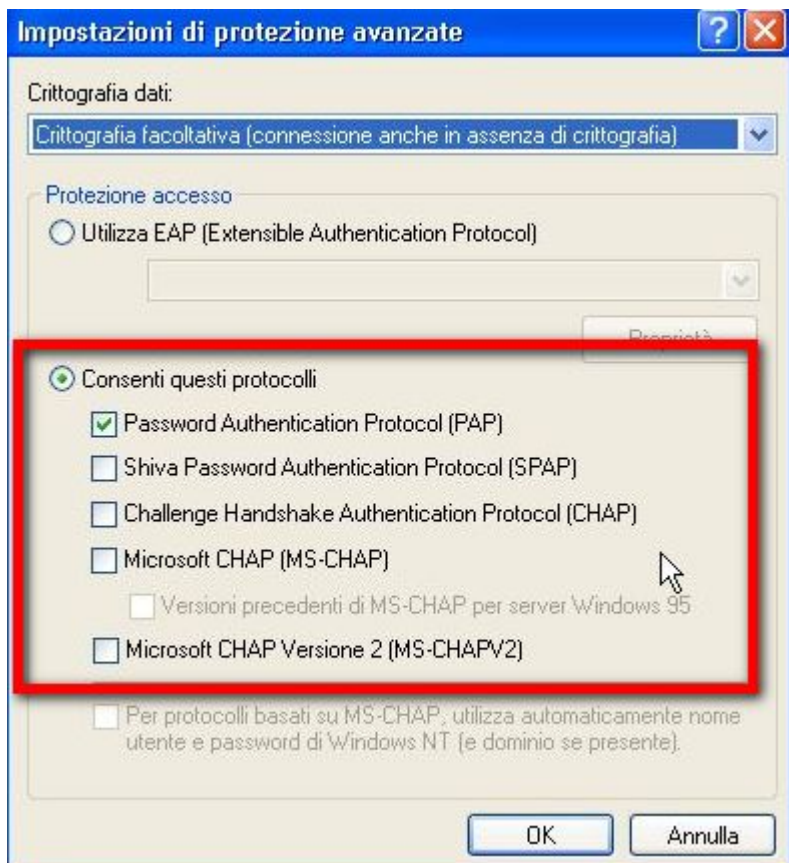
Impostazioni di protezione avanzate

Crittografia dati:

Crittografia facoltativa (connessione anche in assenza di crittografia)

Protezione accesso

Utilizza EAP (Extensible Authentication Protocol)

Proprietà

Consenti questi protocolli

Password Authentication Protocol (PAP)

Shiva Password Authentication Protocol (SPAP)

Challenge Handshake Authentication Protocol (CHAP)

Microsoft CHAP (MS-CHAP)

Versioni precedenti di MS-CHAP per server Windows 95

Microsoft CHAP Versione 2 (MS-CHAPV2)

Per protocolli basati su MS-CHAP, utilizza automaticamente nome utente e password di Windows NT (e dominio se presente).

OK

Annulla